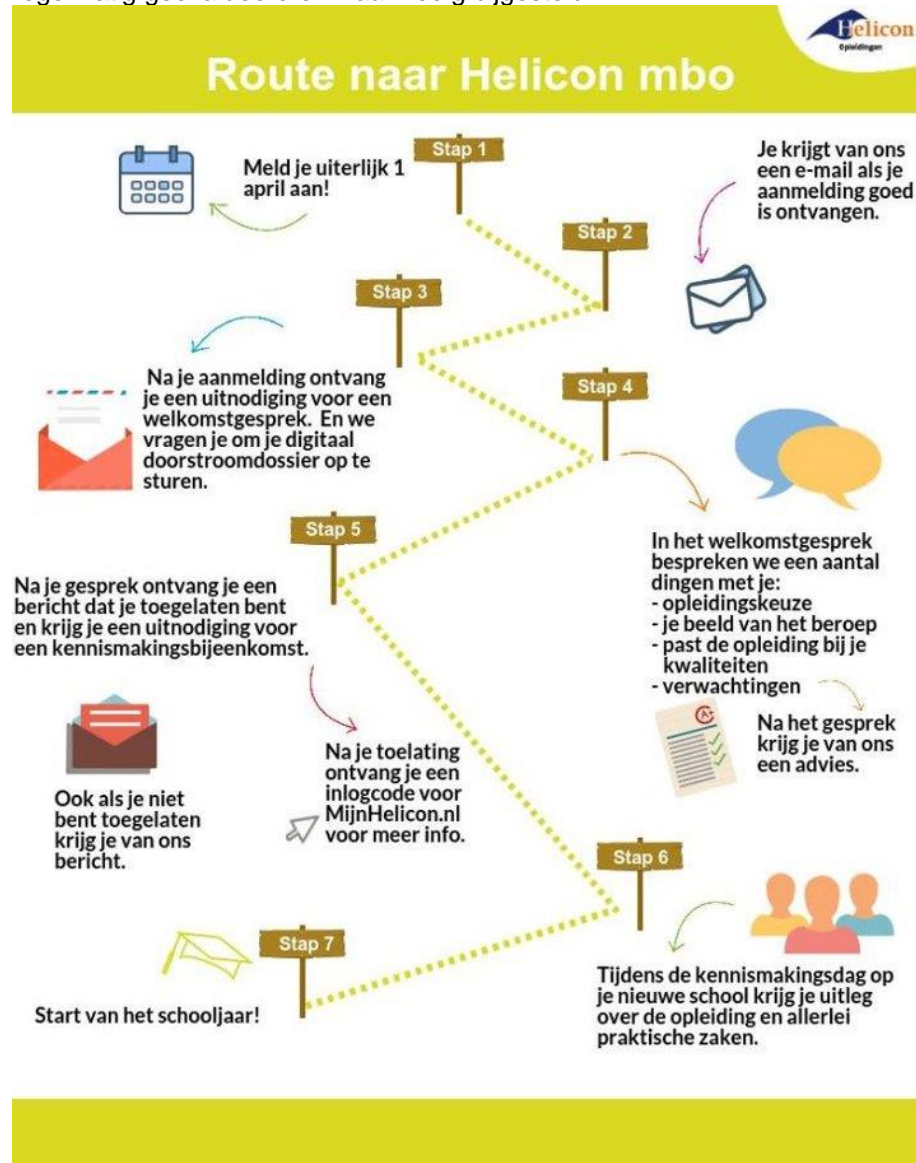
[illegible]

Helicon Opleidingen

Route naar Helicon mbo

Stap 1

Meld je uiterlijk 1 april aan!

Stap 2

Je krijgt van ons een e-mail als je aanmelding goed is ontvangen.

Stap 3

Na je aanmelding ontvang je een uitnodiging voor een welkomstgesprek. En we vragen je om je digitaal doorstroomdossier op te sturen.

Stap 4

In het welkomstgesprek bespreken we een aantal dingen met je:
- opleidingskeuze
- je beeld van het beroep
- past de opleiding bij je kwaliteiten
- verwachtingen

Na het gesprek krijg je van ons een advies.

Stap 5

Na je gesprek ontvang je een bericht dat je toegelaten bent en krijg je een uitnodiging voor een kennismakingsbijeenkomst.

Ook als je niet bent toegelaten krijg je van ons bericht.

Na je toelating ontvang je een inlogcode voor MijnHelicon.nl voor meer info.

Stap 6

Tijdens de kennismakingsdag op je nieuwe school krijg je uitleg over de opleiding en allerlei praktische zaken.

Stap 7

Start van het schooljaar!